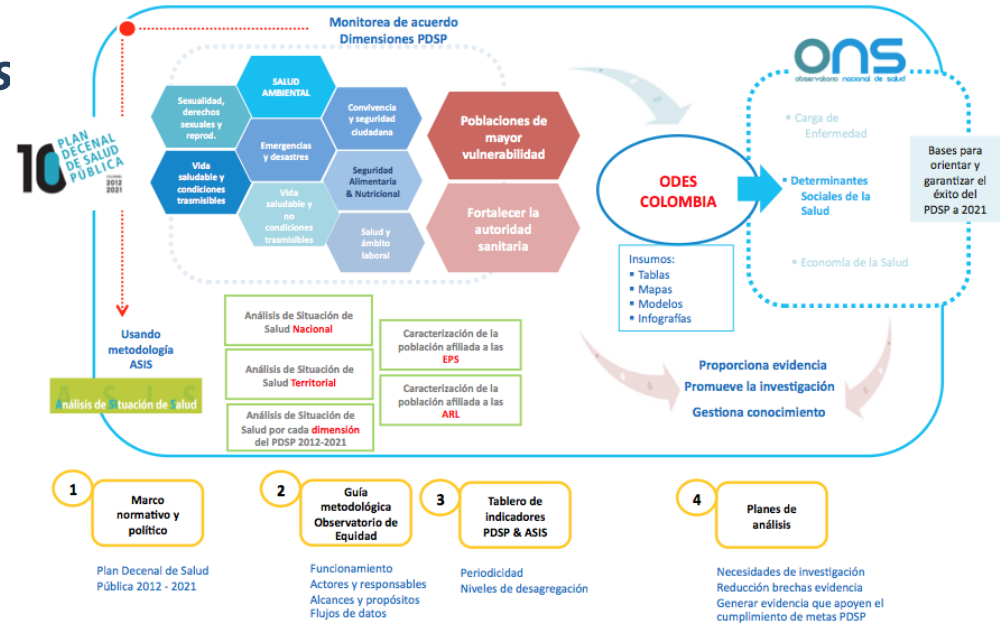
s

10 PLAN DECENAL DE SALUD PÚBLICA 2012 2021

Monitorea de acuerdo Dimensiones PDSP

SALUD AMBIENTAL

Sexualidad, derechos sexuales y reprod.

Convivencia y seguridad ciudadana

Emergencias y desastres

Vida saludable y condiciones trasmisibles

Seguridad Alimentaria & Nutricional

Vida saludable y no condiciones trasmisibles

Salud y ámbito laboral

Poblaciones de mayor vulnerabilidad

Fortalecer la autoridad sanitaria

ODES COLOMBIA

Insumos:
▪ Tablas
▪ Mapas
▪ Modelos
▪ Infografías

ONS observatorio nacional de salud

▪ Carga de Enfermedad

▪ Determinantes Sociales de la Salud

▪ Economía de la Salud

Bases para orientar y garantizar el éxito del PDSP a 2021

Usando metodología ASIS

Análisis de Situación de Salud

Análisis de Situación de Salud Nacional

Análisis de Situación de Salud Territorial

Análisis de Situación de Salud por cada dimensión del PDSP 2012-2021

Caracterización de la población afiliada a las EPS

Caracterización de la población afiliada a las ARL

Proporciona evidencia
Promueve la investigación
Gestiona conocimiento

1 Marco normativo y político

Plan Decenal de Salud Pública 2012 - 2021

2 Guía metodológica Observatorio de Equidad

Funcionamiento
Actores y responsables
Alcances y propósitos
Flujos de datos

3 Tablero de indicadores PDSP & ASIS

Periodicidad
Niveles de desagregación

4 Planes de análisis

Necesidades de investigación
Reducción brechas evidencia
Generar evidencia que apoyen el cumplimiento de metas PDSP